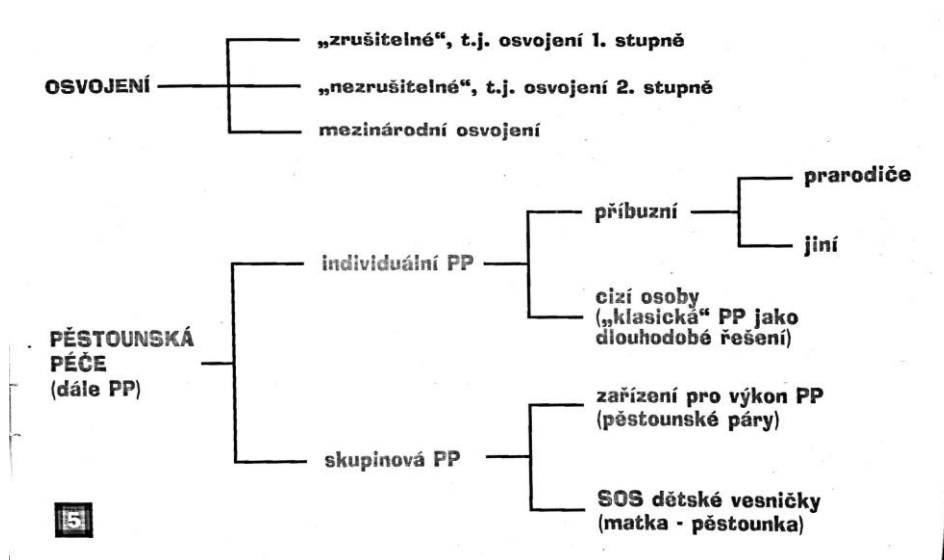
OSVOJENÍ

„zrušitelné“, t.j. osvojení 1. stupně

„nezrušitelné“, t.j. osvojení 2. stupně

mezinárodní osvojení

PĚSTOUNSKÁ PÉČE (dále PP)

individuální PP

příbuzní

prarodiče

jiní

cizí osoby („klasická“ PP jako dlouhodobé řešení)

skupinová PP

zařízení pro výkon PP (pěstounské páry)

SOS dětské vesničky (matka - pěstounka)

5